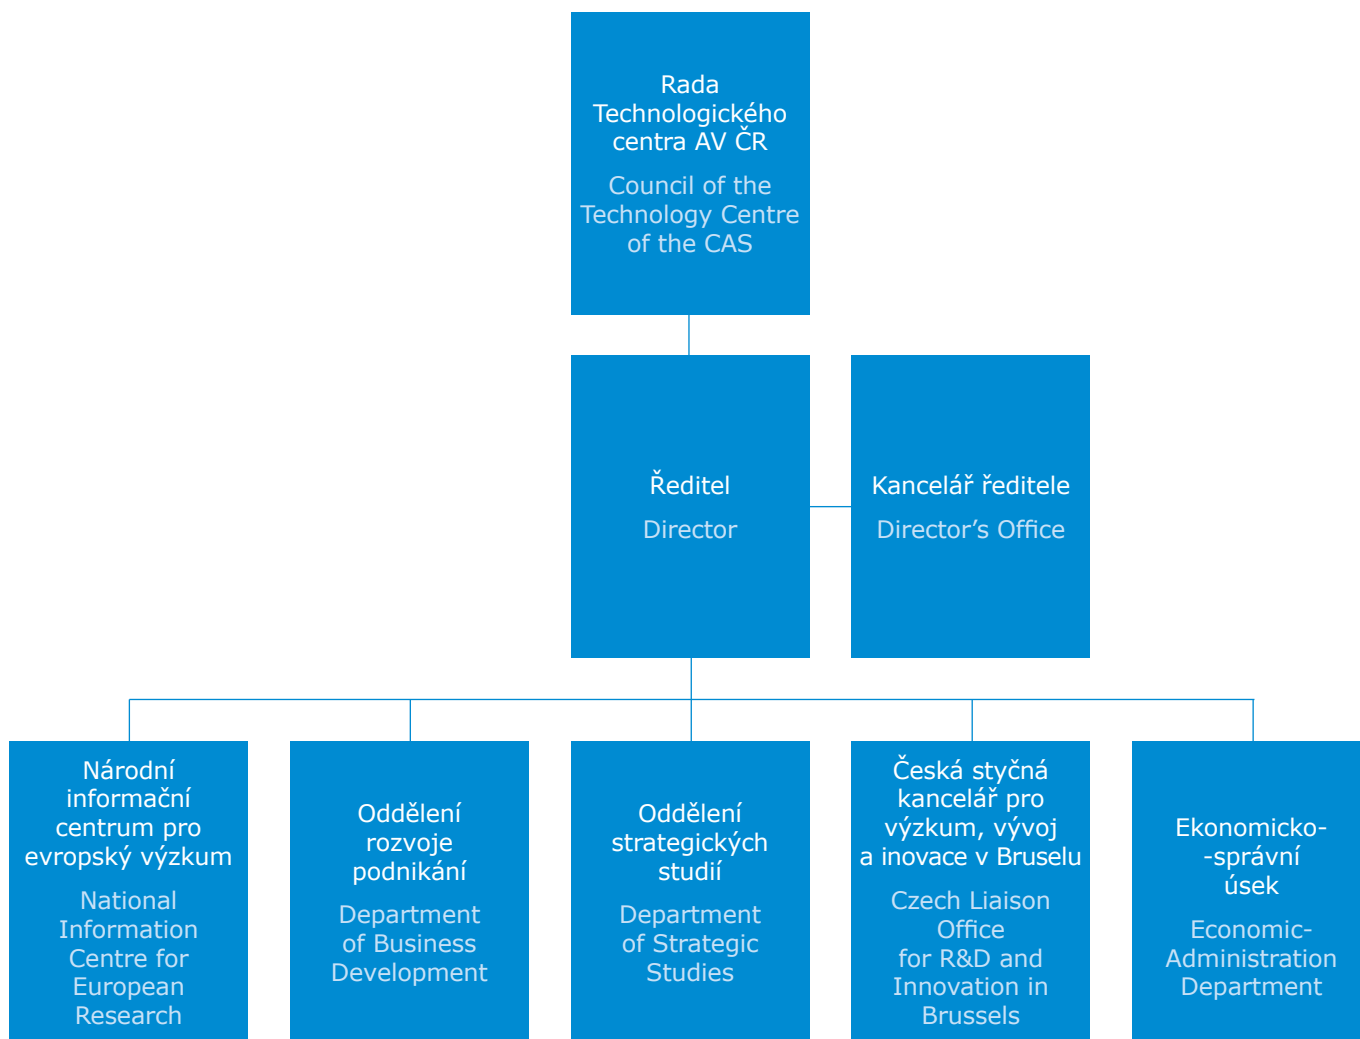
Rada Technologického centra AV ČR

Council of the Technology Centre of the CAS

Ředitel

Director

Kancelář ředitele

Director’s Office

Národní informační centrum pro evropský výzkum

National Information Centre for European Research

Oddělení rozvoje podnikání

Department of Business Development

Oddělení strategických studií

Department of Strategic Studies

Česká styčná kancelář pro výzkum, vývoj a inovace v Bruselu

Czech Liaison Office for R&D and Innovation in Brussels

Ekonomicko--správní úsek

Economic-Administration Department